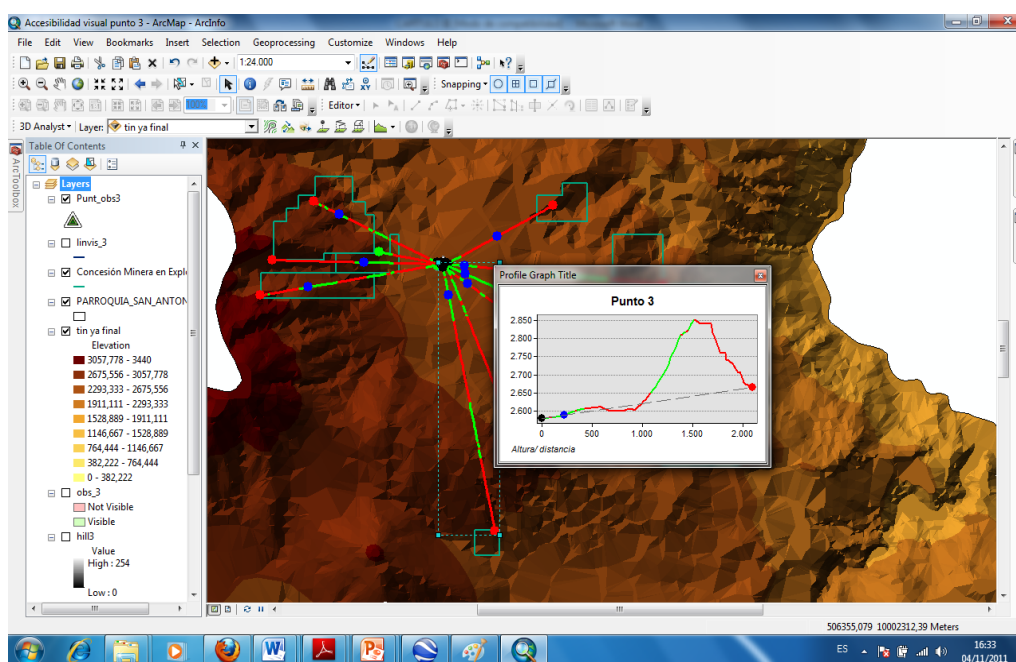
Accesibilidad visual punto 3 - ArcMap - ArcInfo

File Edit View Bookmarks Insert Selection Geoprocessing Customize Windows Help

1:24.000

Snapping

Editor

3D Analyst Layer: tin ya final

ArcToolbox

Table Of Contents

Layers
Punt_obs3
linvis_3
Concesión Minera en Explo
PARROQUIA_SAN_ANTON
tin ya final
Elevation
3057,778 - 3440
2675,556 - 3057,778
2293,333 - 2675,556
1911,111 - 2293,333
1528,889 - 1911,111
1146,667 - 1528,889
764,444 - 1146,667
382,222 - 764,444
0 - 382,222
obs_3
Not Visible
Visible
hill3
Value
High : 254
Low : 0

Profile Graph Title

Punto 3

2.850
2.800
2.750
2.700
2.650
2.600
0 500 1.000 1.500 2.000
Altura/ distancia

506355,079 10002312,39 Meters

ES 16:33 04/11/2011